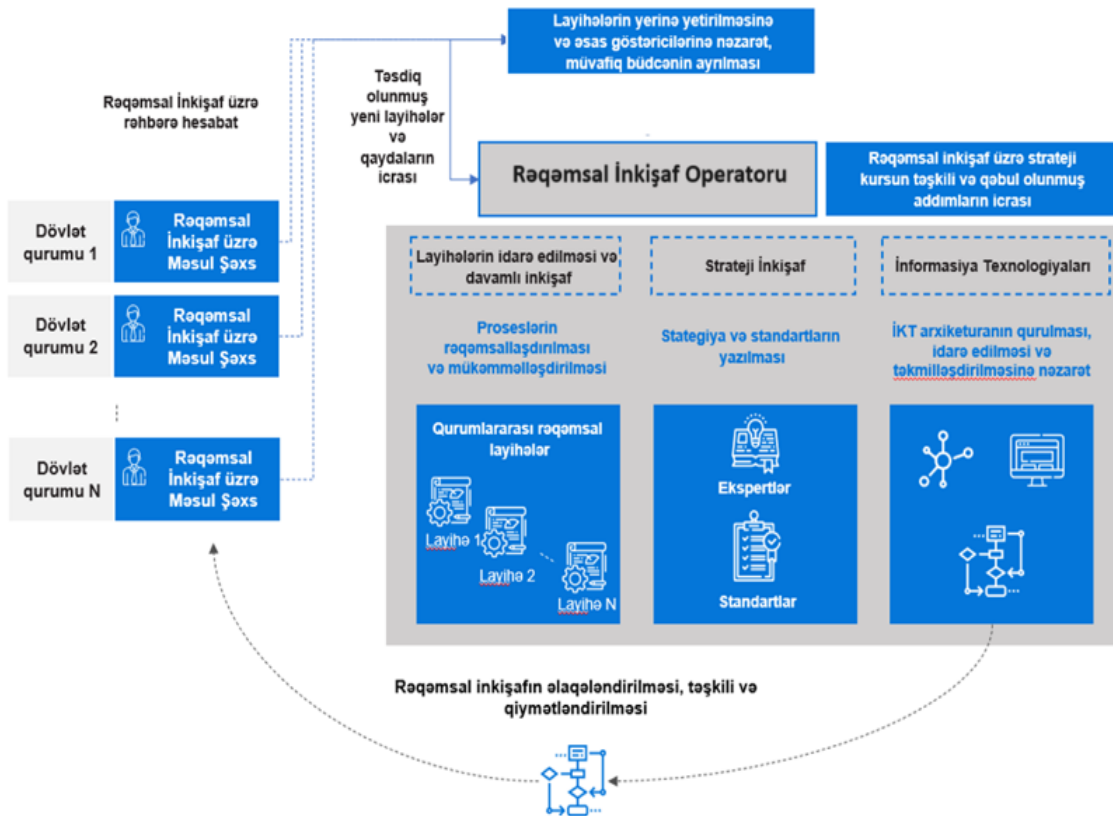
Layihələrin yerinə yetirilməsinə və əsas göstəricilərinə nəzarət, müvafiq büdcənin ayrılması

Rəqəmsal İnkişaf üzrə rəhbərə hesabat

Təsdiq olunmuş yeni layihələr və qaydaların icrası

Rəqəmsal İnkişaf Operatoru

Rəqəmsal inkişaf üzrə strateji kursun təşkili və qəbul olunmuş addımların icrası

Dövlət qurumu 1

Rəqəmsal İnkişaf üzrə Məsul Şəxs

Dövlət qurumu 2

Rəqəmsal İnkişaf üzrə Məsul Şəxs

Dövlət qurumu N

Rəqəmsal İnkişaf üzrə Məsul Şəxs

Layihələrin idarə edilməsi və davamlı inkişaf

Strateji İnkişaf

İnformasiya Texnologiyaları

Proseslərin rəqəmsallaşdırılması və mükəmməlləşdirilməsi

Stategiya və standartların yazılması

İKT arxiketuranın qurulması, idarə edilməsi və təkmilləşdirilməsinə nəzarət

Qurumlararası rəqəmsal layihələr

Layihə 1

Layihə 2

Layihə N

Ekspertlər

Standartlar

Rəqəmsal inkişafın əlaqələndirilməsi, təşkili və qiymətləndirilməsi